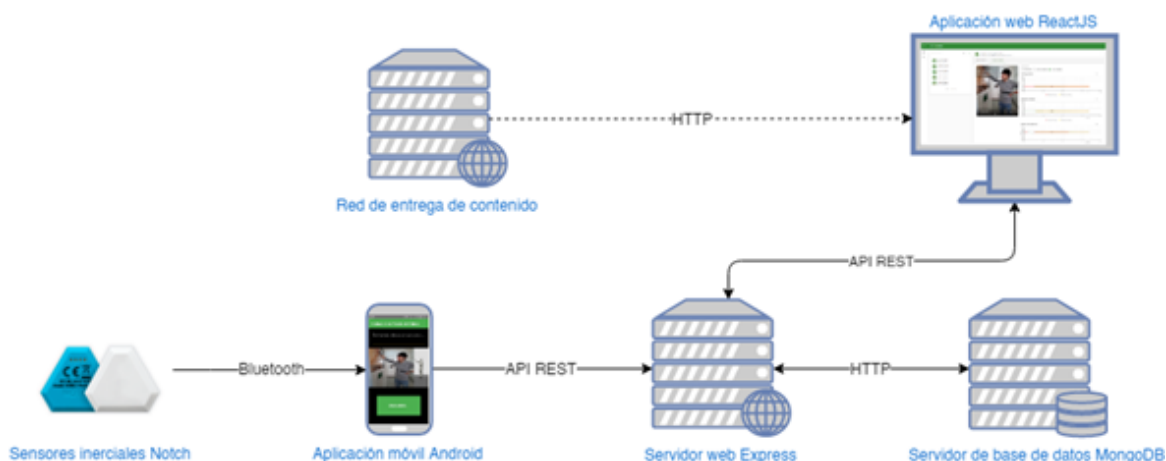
Aplicación web ReactJS

HTTP

Red de entrega de contenido

API REST

Bluetooth

API REST

HTTP

Sensores inerciales Notch

Aplicación móvil Android

Servidor web Express

Servidor de base de datos MongoDB